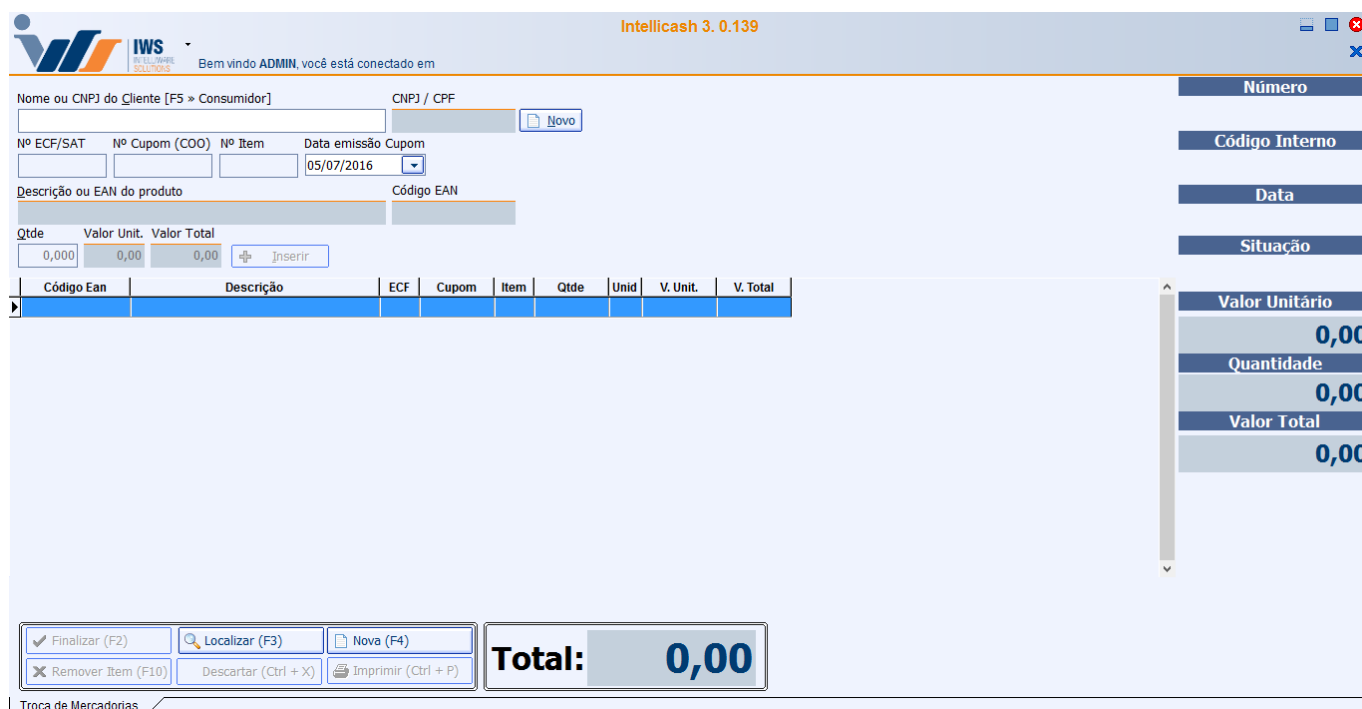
IWS
INTELLIWARE SOLUTIONS

Intellicash 3. 0.139

Bem vindo ADMIN, você está conectado em

Nome ou CNPJ do Cliente [F5 » Consumidor]

CNPJ / CPF

Novo

Nº ECF/SAT

Nº Cupom (COO)

Nº Item

Data emissão Cupom

05/07/2016

Descrição ou EAN do produto

Código EAN

Qtde

Valor Unit.

Valor Total

0,000

0,00

0,00

Inserir

| Código Ean | Descrição | ECF | Cupom | Item | Qtde | Unid | V. Unit. | V. Total |
|---|---|---|---|---|---|---|---|---|
| | | | | | | | | |

Número

Código Interno

Data

Situação

Valor Unitário

0,00

Quantidade

0,00

Valor Total

0,00

Finalizar (F2)

Localizar (F3)

Nova (F4)

Remover Item (F10)

Descartar (Ctrl + X)

Imprimir (Ctrl + P)

Total:

0,00

Troca de Mercadorias